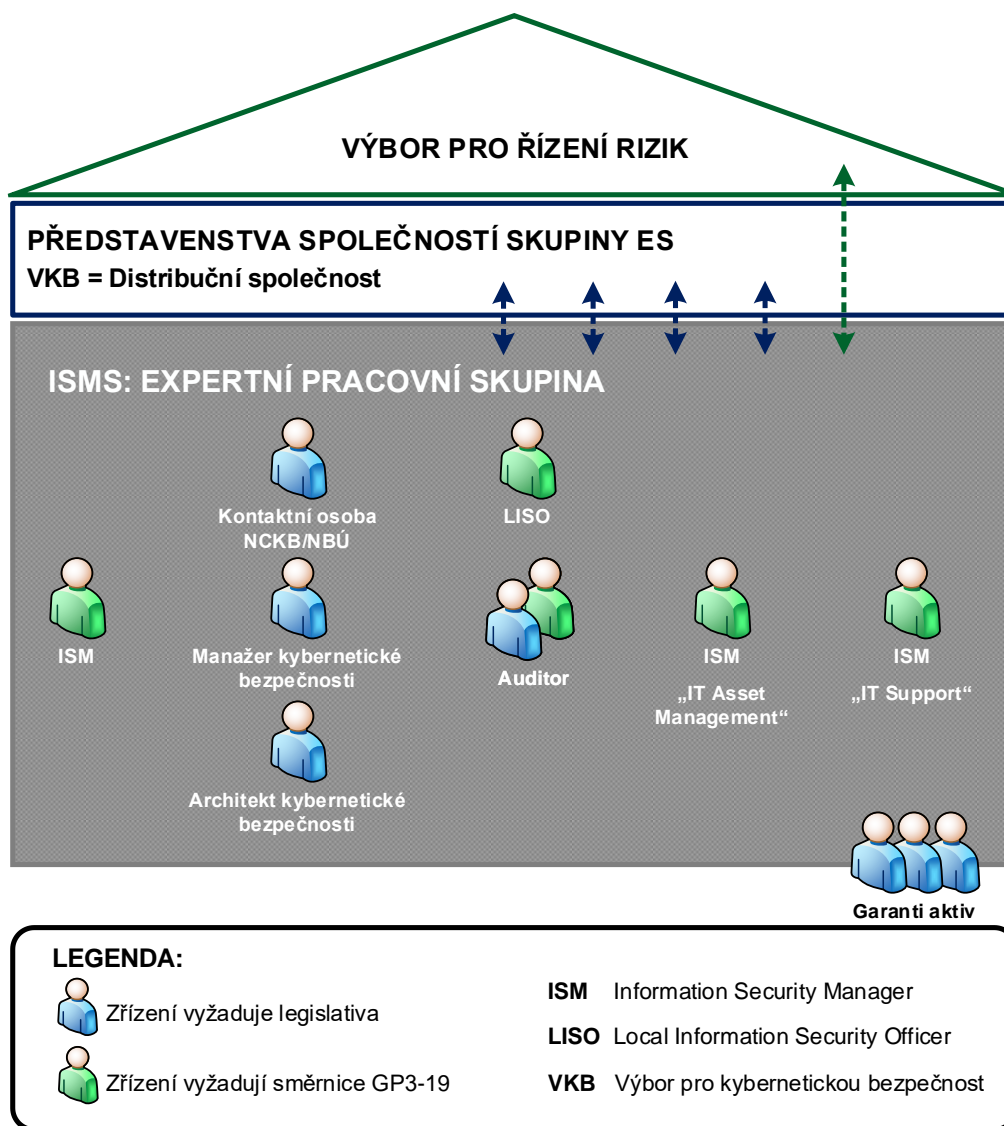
VÝBOR PRO ŘÍZENÍ RIZIK

PŘEDSTAVENSTVA SPOLEČNOSTÍ SKUPINY ES
VKB = Distribuční společnost

ISMS: EXPERTNÍ PRACOVNÍ SKUPINA

Kontaktní osoba NCKB/NBÚ

LISO

ISM

Manažer kybernetické bezpečnosti

Auditor

ISM „IT Asset Management“

ISM „IT Support“

Architekt kybernetické bezpečnosti

Garanti aktiv

LEGENDA:
Zřízení vyžaduje legislativa
Zřízení vyžadují směrnice GP3-19

ISM Information Security Manager
LISO Local Information Security Officer
VKB Výbor pro kybernetickou bezpečnost